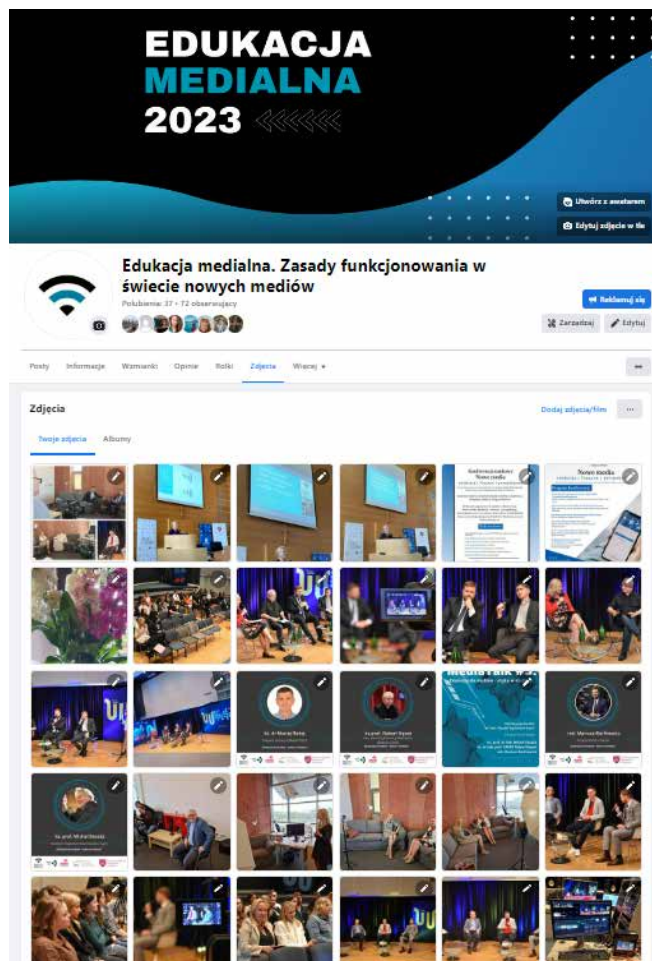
EDUKACJA
MEDIALNA
2023

Utwórz z awatarem
Edytuj zdjęcie w tle

Edukacja medialna. Zasady funkcjonowania w świecie nowych mediów
Polubienia: 37 • 72 obserwujący

Reklamuj się
Zarządzaj
Edytuj

Posty Informacje Wzmianki Opinie Rolki Zdjęcia Więcej ▾

Zdjęcia
Dodaj zdjęcia/film
Twoje zdjęcia Albumy

Nowe media
Media Talk